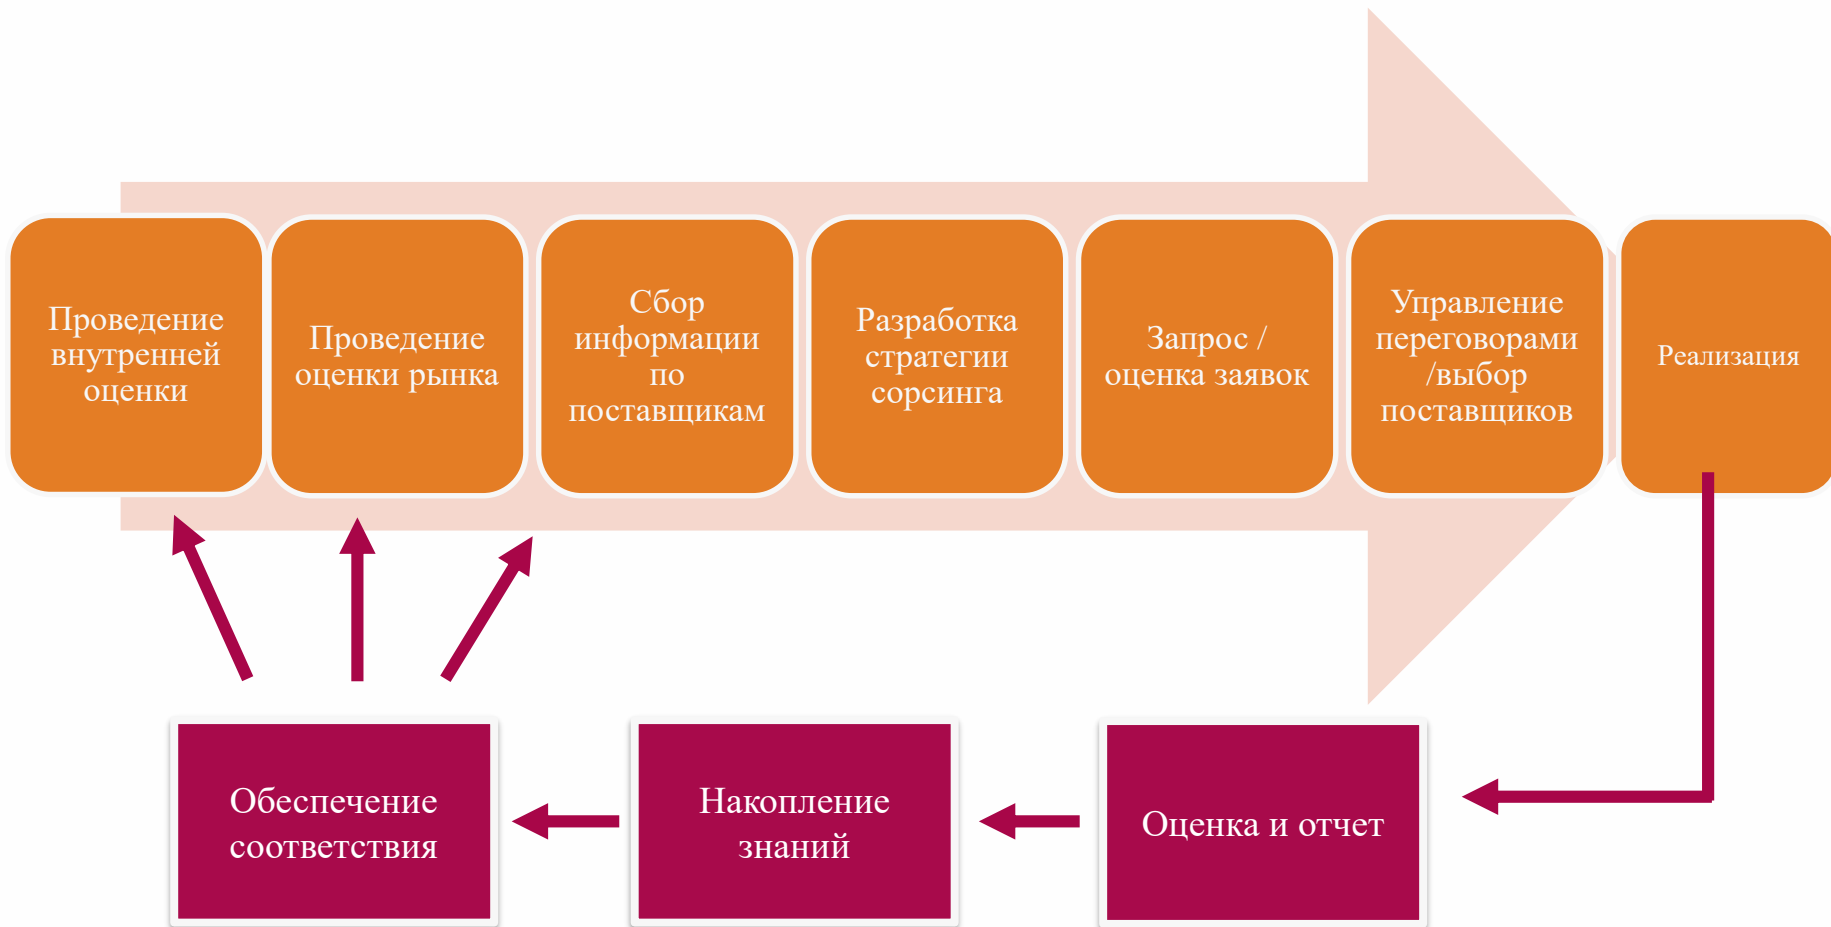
Проведение внутренней оценки

Проведение оценки рынка

Сбор информации по поставщикам

Разработка стратегии сорсинга

Запрос / оценка заявок

Управление переговорами /выбор поставщиков

Реализация

Оценка и отчет

Накопление знаний

Обеспечение соответствия